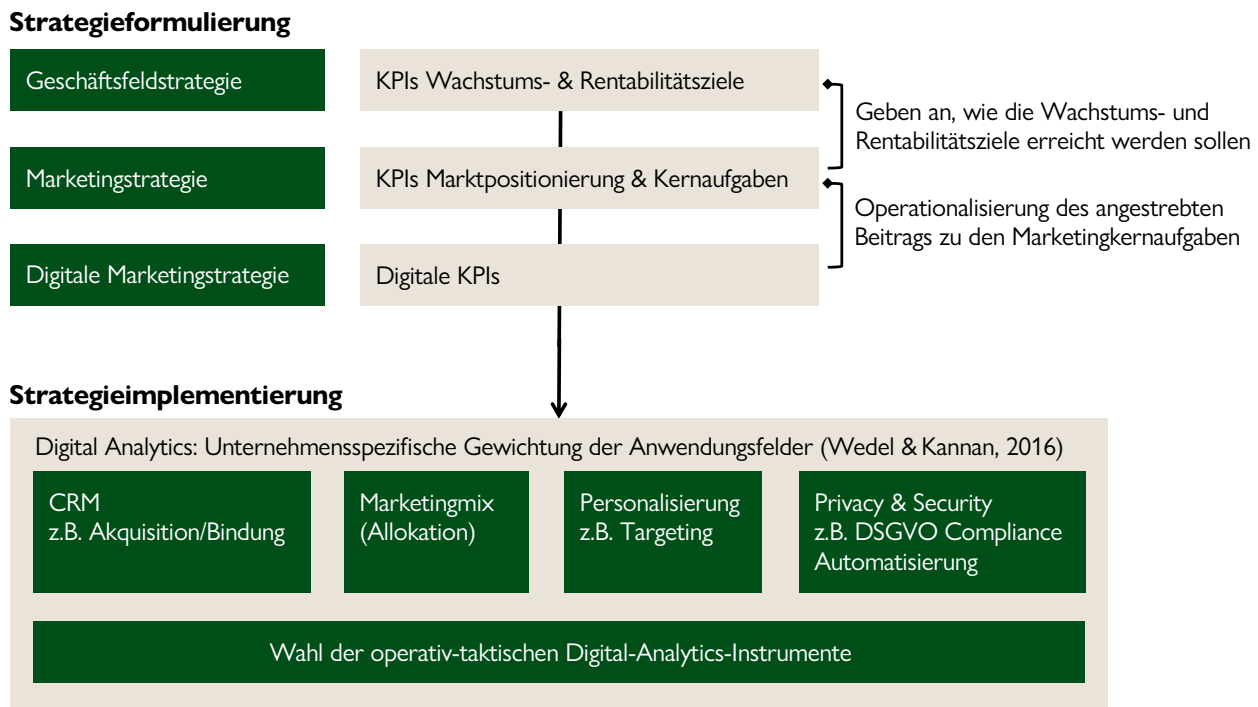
**Strategieformulierung**

Geschäftsfeldstrategie

KPIs Wachstums- & Rentabilitätsziele

Geben an, wie die Wachstums- und Rentabilitätsziele erreicht werden sollen

Marketingstrategie

KPIs Marktpositionierung & Kernaufgaben

Operationalisierung des angestrebten Beitrags zu den Marketingkernaufgaben

Digitale Marketingstrategie

Digitale KPIs

**Strategieimplementierung**

Digital Analytics: Unternehmensspezifische Gewichtung der Anwendungsfelder (Wedel & Kannan, 2016)

CRM
z.B. Akquisition/Bindung

Marketingmix
(Allokation)

Personalisierung
z.B. Targeting

Privacy & Security
z.B. DSGVO Compliance
Automatisierung

Wahl der operativ-taktischen Digital-Analytics-Instrumente